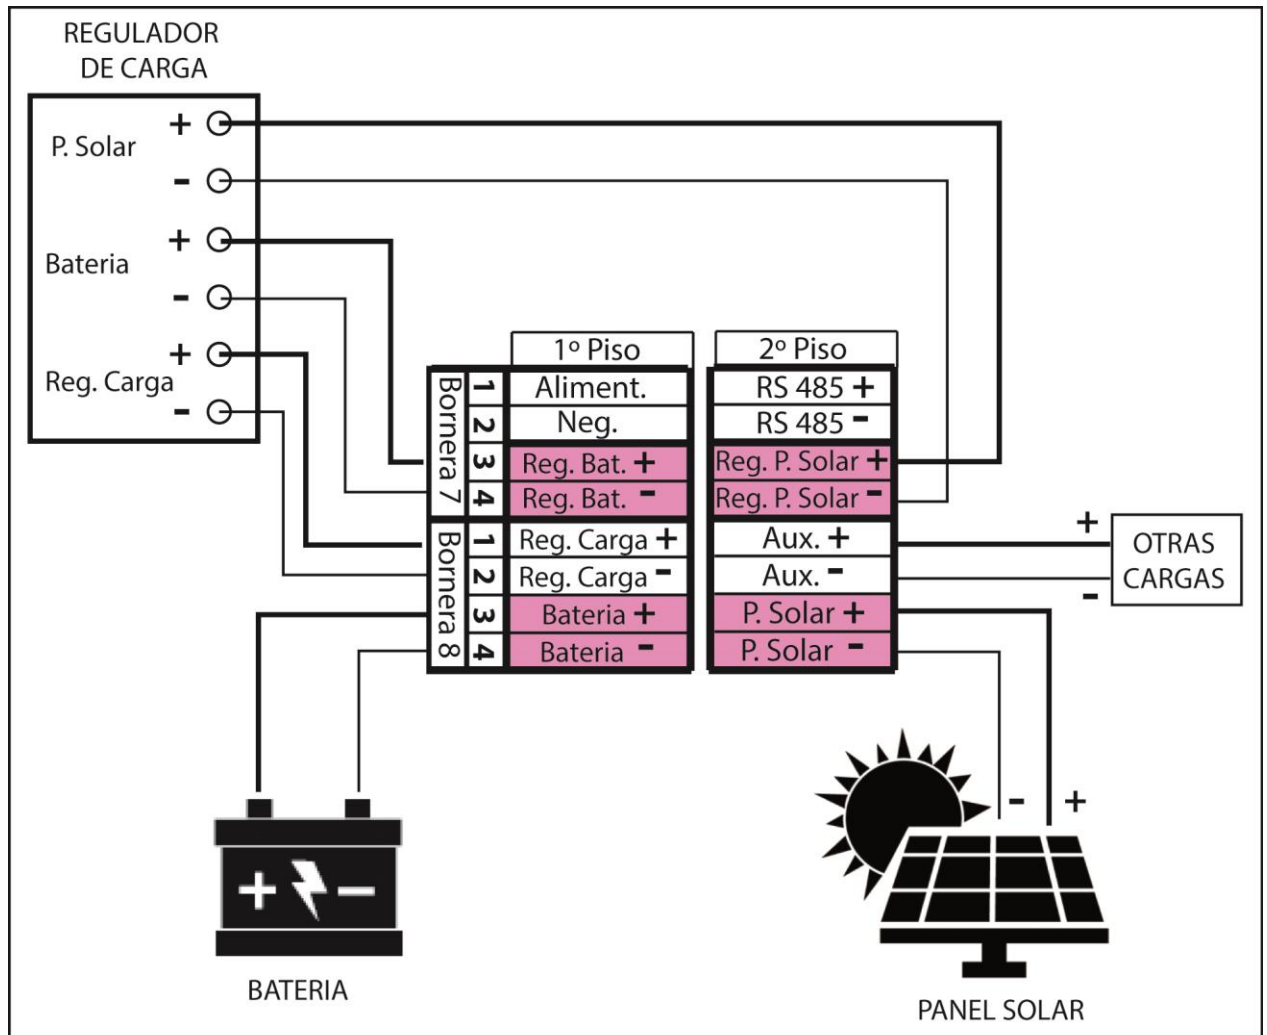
REGULADOR DE CARGA

P. Solar
+
-
Bateria
+
-
Reg. Carga
+
-

1º Piso

| Bornera 7 | 1 | Aliment. |
|---|---|---|
| | 2 | Neg. |
| | 3 | Reg. Bat. + |
| | 4 | Reg. Bat. - |

| Bornera 8 | 1 | Reg. Carga + |
|---|---|---|
| | 2 | Reg. Carga - |
| | 3 | Bateria + |
| | 4 | Bateria - |

2º Piso

| RS 485 + |
|---|
| RS 485 - |
| Reg. P. Solar + |
| Reg. P. Solar - |
| Aux. + |
| Aux. - |
| P. Solar + |
| P. Solar - |

+
OTRAS CARGAS
-

+ -

BATERIA

- +

PANEL SOLAR